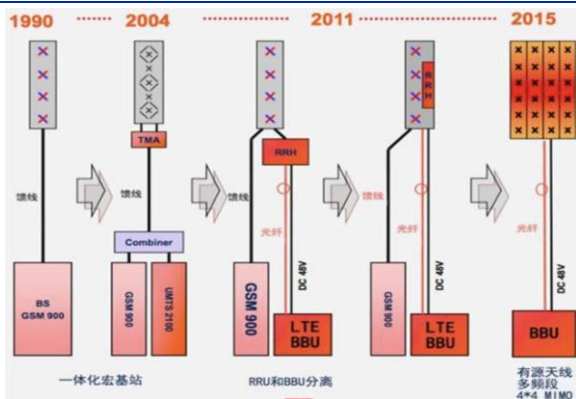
1990 ······· 2004 ······· 2011 ······· 2015

馈线

BS
GSM 900

一体化宏基站

TMA

馈线

Combiner

GSM 900

UMTS 2100

RRH

馈线

光纤

DC 48V

GSM 900

LTE
BBU

RRU和BBU分离

RRH

馈线

光纤

DC 48V

GSM 900

LTE
BBU

光纤

DC 48V

BBU

有源天线
多频段
4*4 MIMO